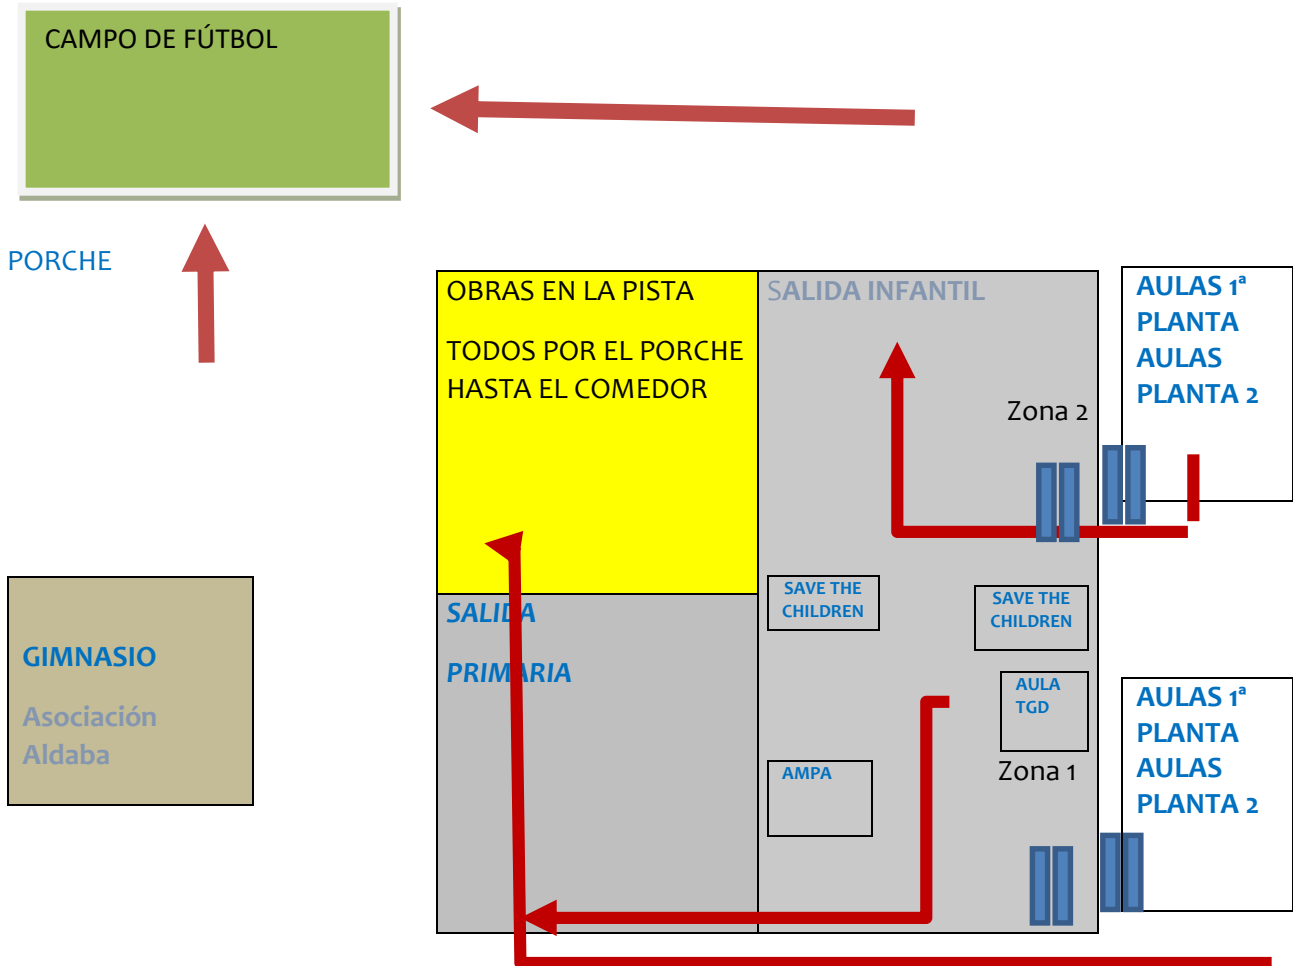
CAMPO DE FÚTBOL

PORCHE

OBRAS EN LA PISTA

TODOS POR EL PORCHE HASTA EL COMEDOR

SALIDA INFANTIL

AULAS 1ª PLANTA AULAS PLANTA 2

Zona 2

SAVE THE CHILDREN

SAVE THE CHILDREN

SALIDA

PRIMARIA

AULA TGD

AULAS 1ª PLANTA AULAS PLANTA 2

AMPA

Zona 1

GIMNASIO

Asociación Aldaba